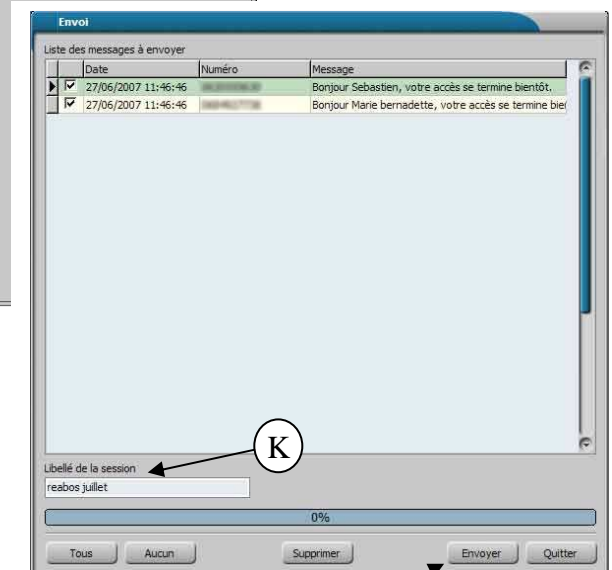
Envoi

Liste des messages à envoyer

| | Date | Numéro | Message |
|---|---|---|---|
| ☑ | 27/06/2007 11:46:46 | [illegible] | Bonjour Sebastien, votre accès se termine bientôt. |
| ☑ | 27/06/2007 11:46:46 | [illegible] | Bonjour Marie bernadette, votre accès se termine bie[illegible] |

K

Libellé de la session

reabos juillet

0%

Tous Aucun Supprimer Envoyer Quitter